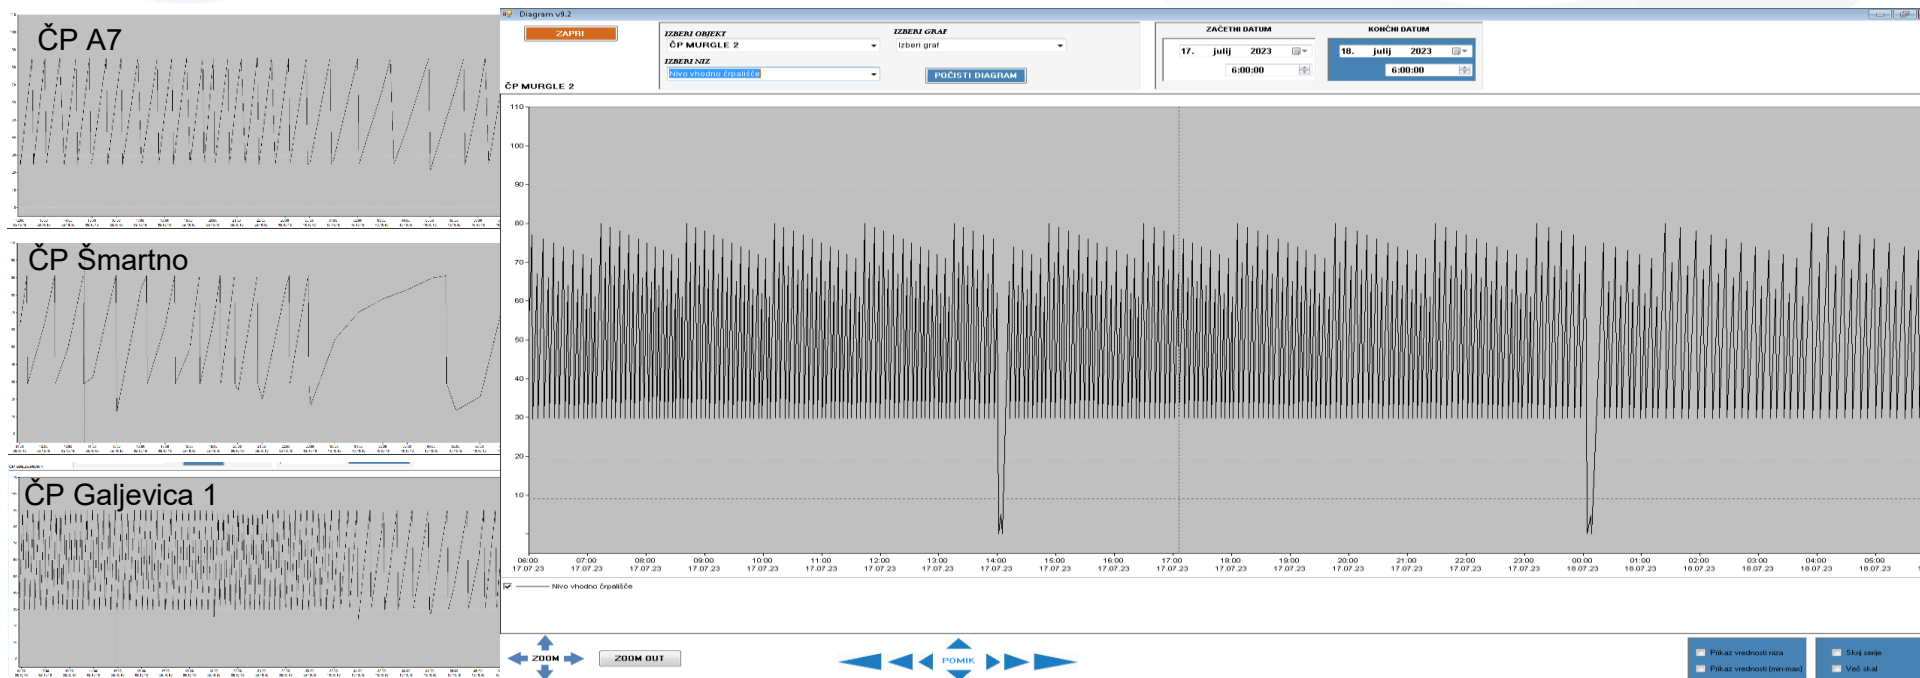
ČP A7

ČP Šmartno

ČP Galjevica 1

Diagram v9.2

ZAPRI

ČP MURGLE 2

IZBERI OBJEKT
ČP MURGLE 2

IZBERI GRAF
Izberi graf

IZBERI NIZ
Nivo vhodno črpališče

POČISTI DIAGRAM

ZAČETNI DATUM
17. julij 2023
6:00:00

KONČNI DATUM
18. julij 2023
6:00:00

110
100
90
80
70
60
50
40
30
20
10

| 06:00 17.07.23 | 07:00 17.07.23 | 08:00 17.07.23 | 09:00 17.07.23 | 10:00 17.07.23 | 11:00 17.07.23 | 12:00 17.07.23 | 13:00 17.07.23 | 14:00 17.07.23 | 15:00 17.07.23 | 16:00 17.07.23 | 17:00 17.07.23 | 18:00 17.07.23 | 19:00 17.07.23 | 20:00 17.07.23 | 21:00 17.07.23 | 22:00 17.07.23 | 23:00 17.07.23 | 00:00 18.07.23 | 01:00 18.07.23 | 02:00 18.07.23 | 03:00 18.07.23 | 04:00 18.07.23 | 05:00 18.07.23 |
|---|---|---|---|---|---|---|---|---|---|---|---|---|---|---|---|---|---|---|---|---|---|---|---|

Nivo vhodno črpališče

ZOOM

ZOOM OUT

POMIK

Prikaz vrednosti niza
Prikaz vrednosti (min-max)

Skrij serije
Več skal